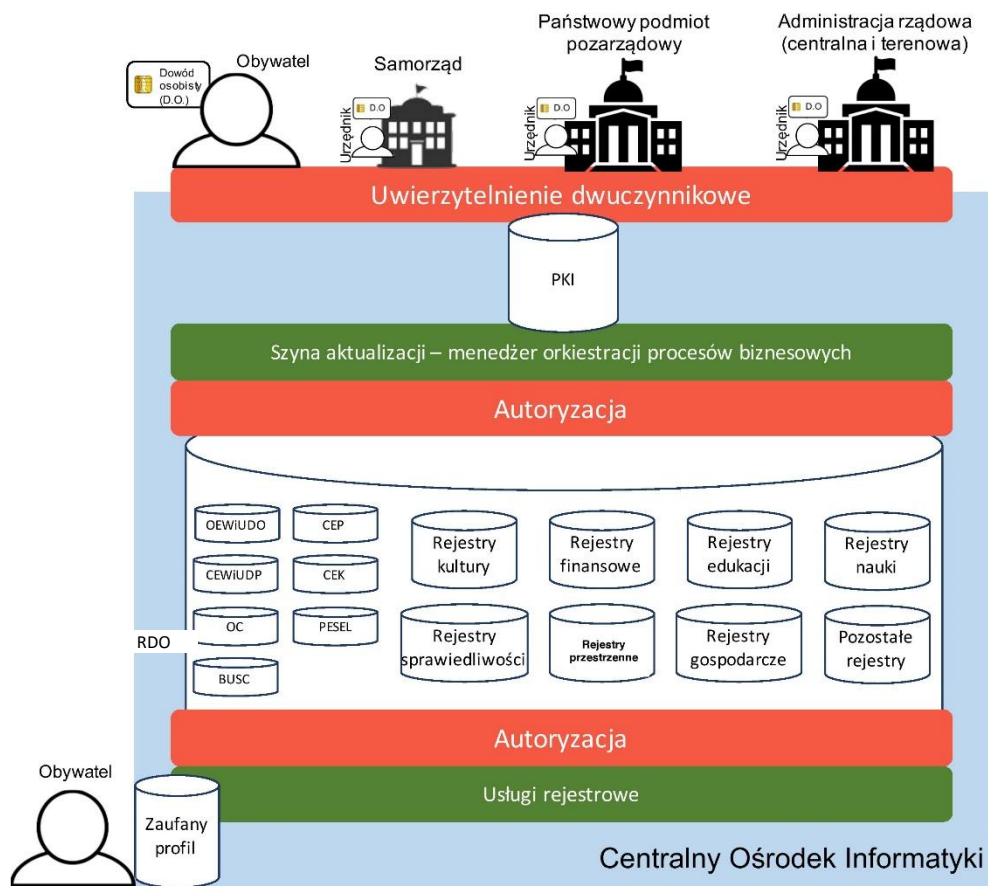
Dowód osobisty (D.O.)

Obywatel

Samorząd

Urzędnik D.O

Państwowy podmiot pozarządowy

Urzędnik D.O

Administracja rządowa (centralna i terenowa)

Urzędnik D.O

Uwierzytelnienie dwuczynnikowe

PKI

Szyna aktualizacji – menedżer orkiestracji procesów biznesowych

Autoryzacja

OEWiUDO

CEP

CEWiUDP

CEK

OC

PESEL

BUSC

RDO

Rejestry kultury

Rejestry finansowe

Rejestry edukacji

Rejestry nauki

Rejestry sprawiedliwości

Rejestry przestrzenne

Rejestry gospodarcze

Pozostałe rejestry

Autoryzacja

Obywatel

Zaufany profil

Usługi rejestrowe

Centralny Ośrodek Informatyki